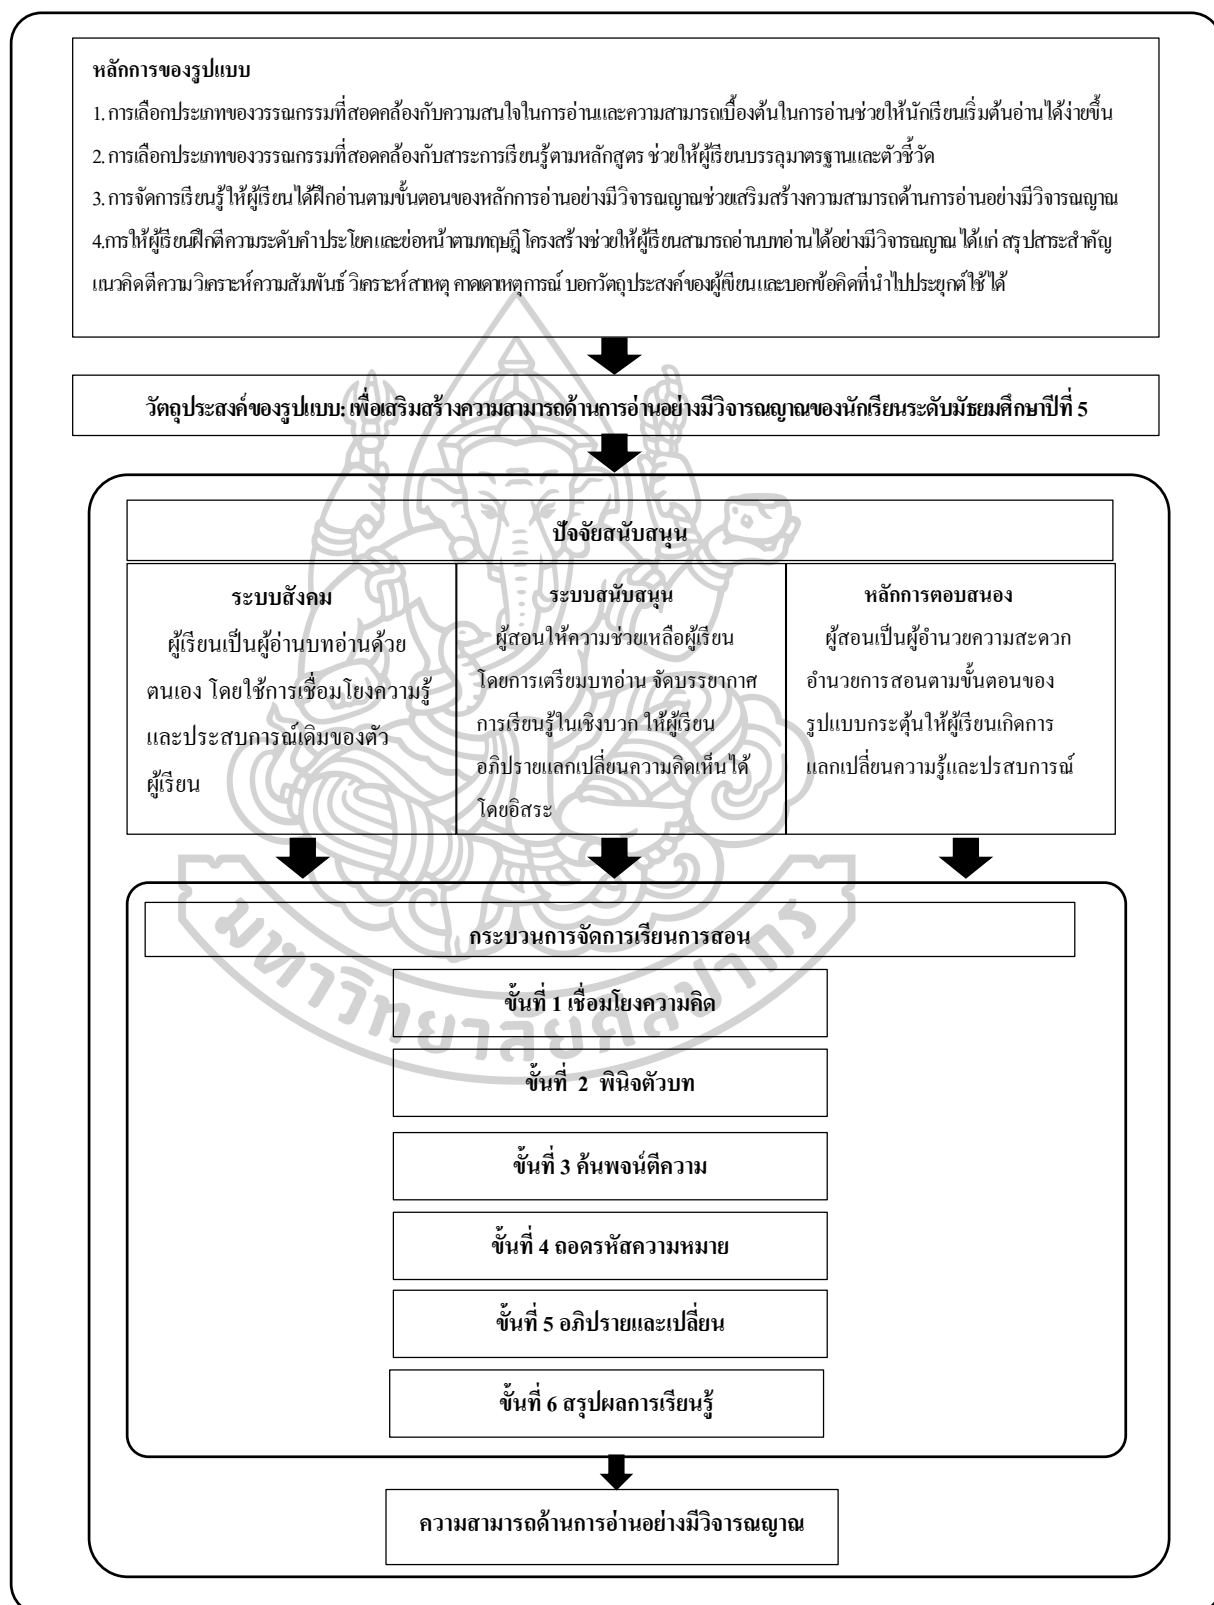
หลักการของรูปแบบ

1. การเลือกประเภทของวรรณกรรมที่สอดคล้องกับความสนใจในการอ่านและความสามารถเบื้องต้นในการอ่านช่วยให้นักเรียนเริ่มต้นอ่านได้ง่ายขึ้น

2. การเลือกประเภทของวรรณกรรมที่สอดคล้องกับสาระการเรียนรู้ตามหลักสูตร ช่วยให้ผู้เรียนบรรลุมาตรฐานและตัวชี้วัด

3. การจัดการเรียนรู้ให้ผู้เรียนได้ฝึกอ่านตามขั้นตอนของหลักการอ่านอย่างมีวิจารณญาณช่วยเสริมสร้างความสามารถด้านการอ่านอย่างมีวิจารณญาณ

4.การให้ผู้เรียนฝึกตีความระดับคำ ประโยคและย่อหน้าตามทฤษฎีโครงสร้างช่วยให้ผู้เรียนสามารถอ่านบทอ่านได้อย่างมีวิจารณญาณ ได้แก่ สรุปสาระสำคัญ แนวคิดตีความ วิเคราะห์ความสัมพันธ์ วิเคราะห์สาเหตุ คาดคะเนเหตุการณ์ บอกวัตถุประสงค์ของผู้เขียนและบอกข้อคิดที่นำไปประยุกต์ใช้ได้

วัตถุประสงค์ของรูปแบบ: เพื่อเสริมสร้างความสามารถด้านการอ่านอย่างมีวิจารณญาณของนักเรียนระดับมัธยมศึกษาปีที่ 5

ปัจจัยสนับสนุน

ระบบสังคม
ผู้เรียนเป็นผู้อ่านบทอ่านด้วยตนเอง โดยใช้การเชื่อมโยงความรู้และประสบการณ์เดิมของตัวผู้เรียน

ระบบสนับสนุน
ผู้สอนให้ความช่วยเหลือผู้เรียน โดยการเตรียมบทอ่าน จัดบรรยากาศการเรียนรู้ในเชิงบวก ให้ผู้เรียนอภิปรายแลกเปลี่ยนความคิดเห็นได้โดยอิสระ

หลักการตอบสนอง
ผู้สอนเป็นผู้อำนวยความสะดวก อำนวยการสอนตามขั้นตอนของรูปแบบกระตุ้นให้ผู้เรียนเกิดการแลกเปลี่ยนความรู้และประสบการณ์

กระบวนการจัดการเรียนการสอน

ขั้นที่ 1 เชื่อมโยงความคิด

ขั้นที่ 2 พินิจตัวบท

ขั้นที่ 3 ค้นพจน์ตีความ

ขั้นที่ 4 ถอดรหัสความหมาย

ขั้นที่ 5 อภิปรายและเปลี่ยน

ขั้นที่ 6 สรุปผลการเรียนรู้

ความสามารถด้านการอ่านอย่างมีวิจารณญาณ

มหาวิทยาลัยศิลปากร